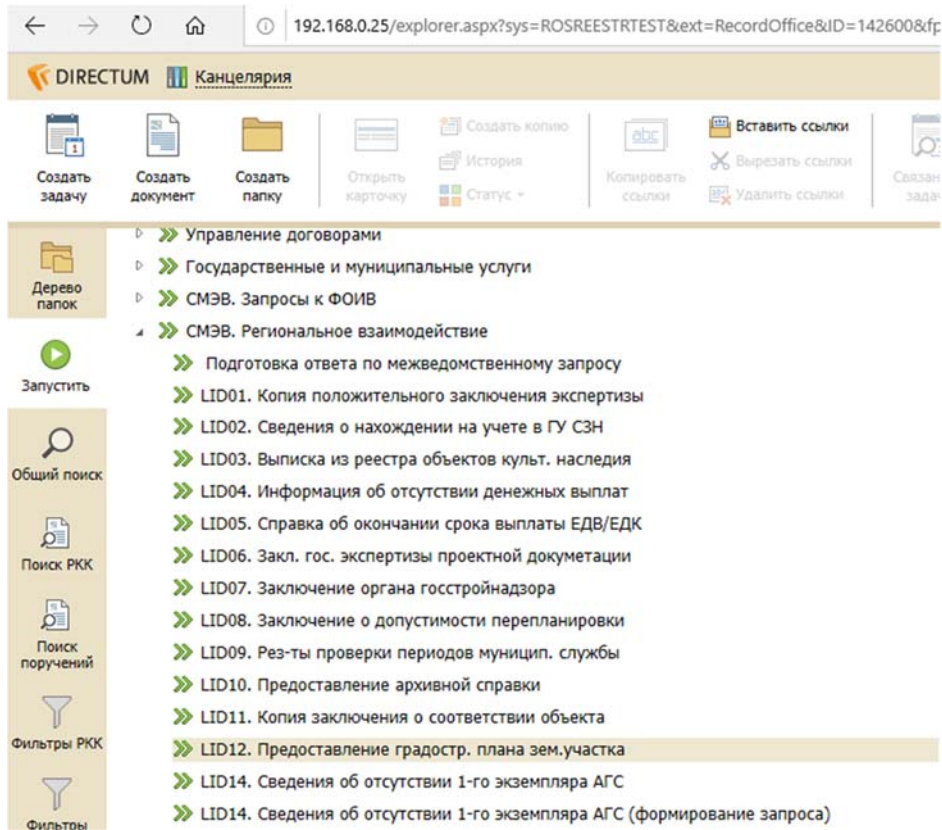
192.168.0.25/explorer.aspx?sys=ROSREESTRTEST&ext=RecordOffice&ID=142600&fp

DIRECTUM Канцелярия

Создать задачу
Создать документ
Создать папку
Открыть карточку
Создать копию
История
Статус
Копировать ссылки
Вставить ссылки
Вырезать ссылки
Удалить ссылки
Связан задач

Дерево папок
Запустить
Общий поиск
Поиск РКК
Поиск поручений
Фильтры РКК
Фильтры

Управление договорами
Государственные и муниципальные услуги
СМЭВ. Запросы к ФОИВ
СМЭВ. Региональное взаимодействие
Подготовка ответа по межведомственному запросу
LID01. Копия положительного заключения экспертизы
LID02. Сведения о нахождении на учете в ГУ СЗН
LID03. Выписка из реестра объектов культ. наследия
LID04. Информация об отсутствии денежных выплат
LID05. Справка об окончании срока выплаты ЕДВ/ЕДК
LID06. Закл. гос. экспертизы проектной документации
LID07. Заключение органа госстройнадзора
LID08. Заключение о допустимости перепланировки
LID09. Рез-ты проверки периодов муницип. службы
LID10. Предоставление архивной справки
LID11. Копия заключения о соответствии объекта
LID12. Предоставление градостр. плана зем.участка
LID14. Сведения об отсутствии 1-го экземпляра АГС
LID14. Сведения об отсутствии 1-го экземпляра АГС (формирование запроса)